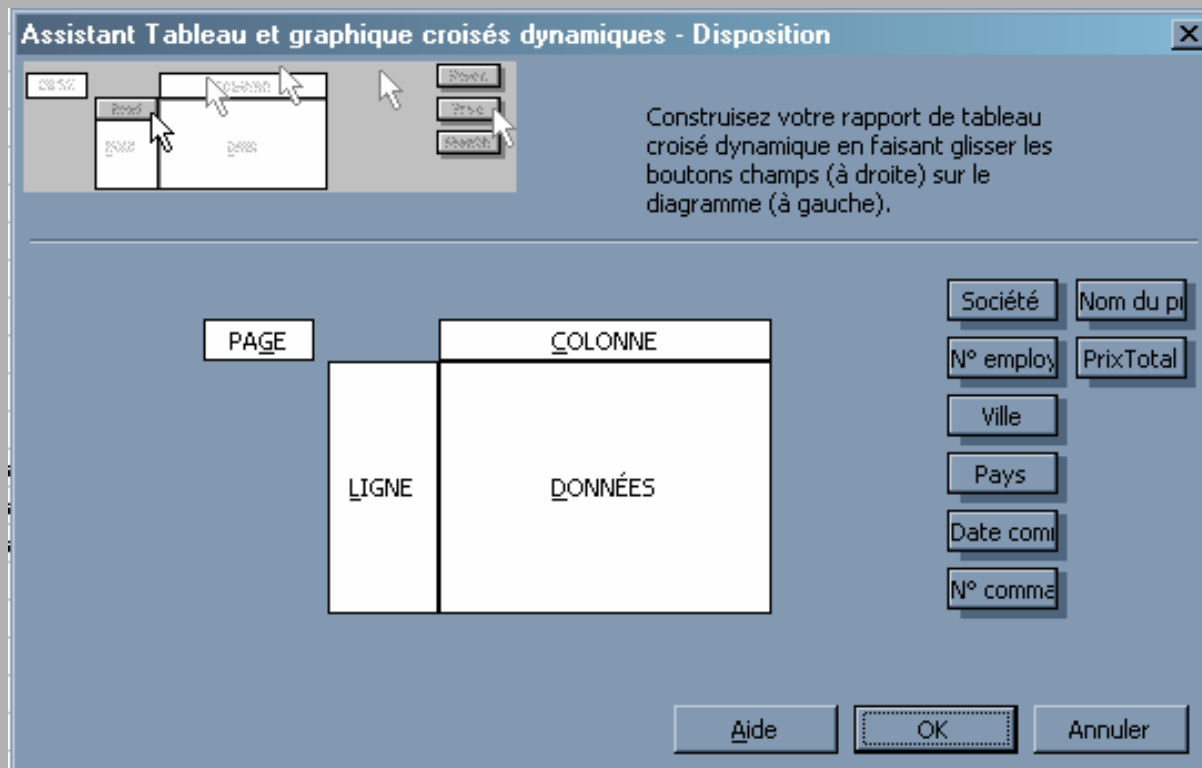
Assistant Tableau et graphique croisés dynamiques - Disposition

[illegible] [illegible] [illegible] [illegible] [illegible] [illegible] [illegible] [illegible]

Construisez votre rapport de tableau croisé dynamique en faisant glisser les boutons champs (à droite) sur le diagramme (à gauche).

PAGE

COLONNE

LIGNE

DONNÉES

Société
Nom du p
N° employ
PrixTotal
Ville
Pays
Date com
N° comma

Aide
OK
Annuler